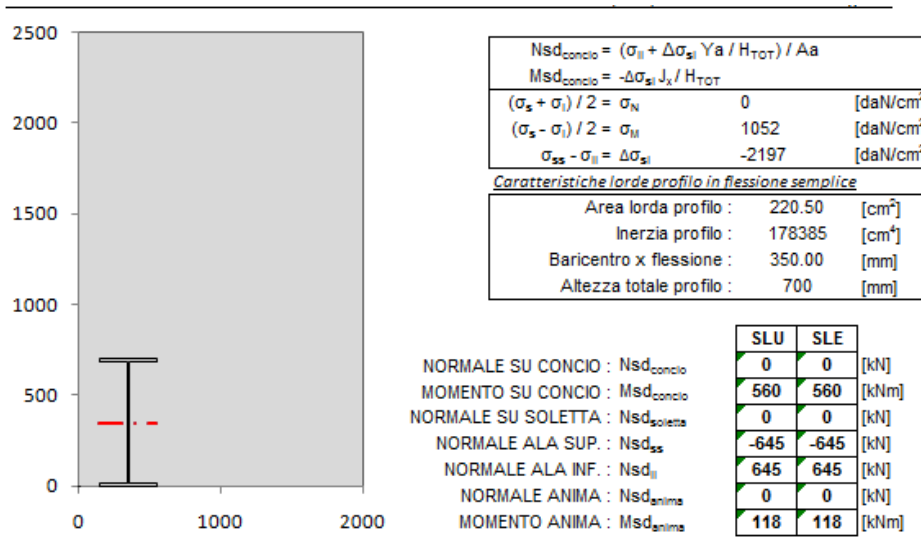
2500
2000
1500
1000
500
0
0 1000 2000

$Nsd_{concio} = (\sigma_{ii} + \Delta\sigma_{si}\, Ya / H_{TOT}) / Aa$
$Msd_{concio} = -\Delta\sigma_{si}\, J_x / H_{TOT}$

| | | |
|---|---|---|
| $(\sigma_s + \sigma_i) / 2 = \sigma_N$ | 0 | [daN/cm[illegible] |
| $(\sigma_s - \sigma_i) / 2 = \sigma_M$ | 1052 | [daN/cm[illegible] |
| $\sigma_{ss} - \sigma_{ii} = \Delta\sigma_{si}$ | -2197 | [daN/cm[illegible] |

Caratteristiche lorde profilo in flessione semplice

| | | |
|---|---|---|
| Area lorda profilo : | 220.50 | [cm$^2$] |
| Inerzia profilo : | 178385 | [cm$^4$] |
| Baricentro x flessione : | 350.00 | [mm] |
| Altezza totale profilo : | 700 | [mm] |

| | SLU | SLE | |
|---|---|---|---|
| NORMALE SU CONCIO : $Nsd_{concio}$ | 0 | 0 | [kN] |
| MOMENTO SU CONCIO : $Msd_{concio}$ | 560 | 560 | [kNm] |
| NORMALE SU SOLETTA : $Nsd_{soletta}$ | 0 | 0 | [kN] |
| NORMALE ALA SUP. : $Nsd_{ss}$ | -645 | -645 | [kN] |
| NORMALE ALA INF. : $Nsd_{ii}$ | 645 | 645 | [kN] |
| NORMALE ANIMA : $Nsd_{anima}$ | 0 | 0 | [kN] |
| MOMENTO ANIMA : $Msd_{anima}$ | 118 | 118 | [kNm] |